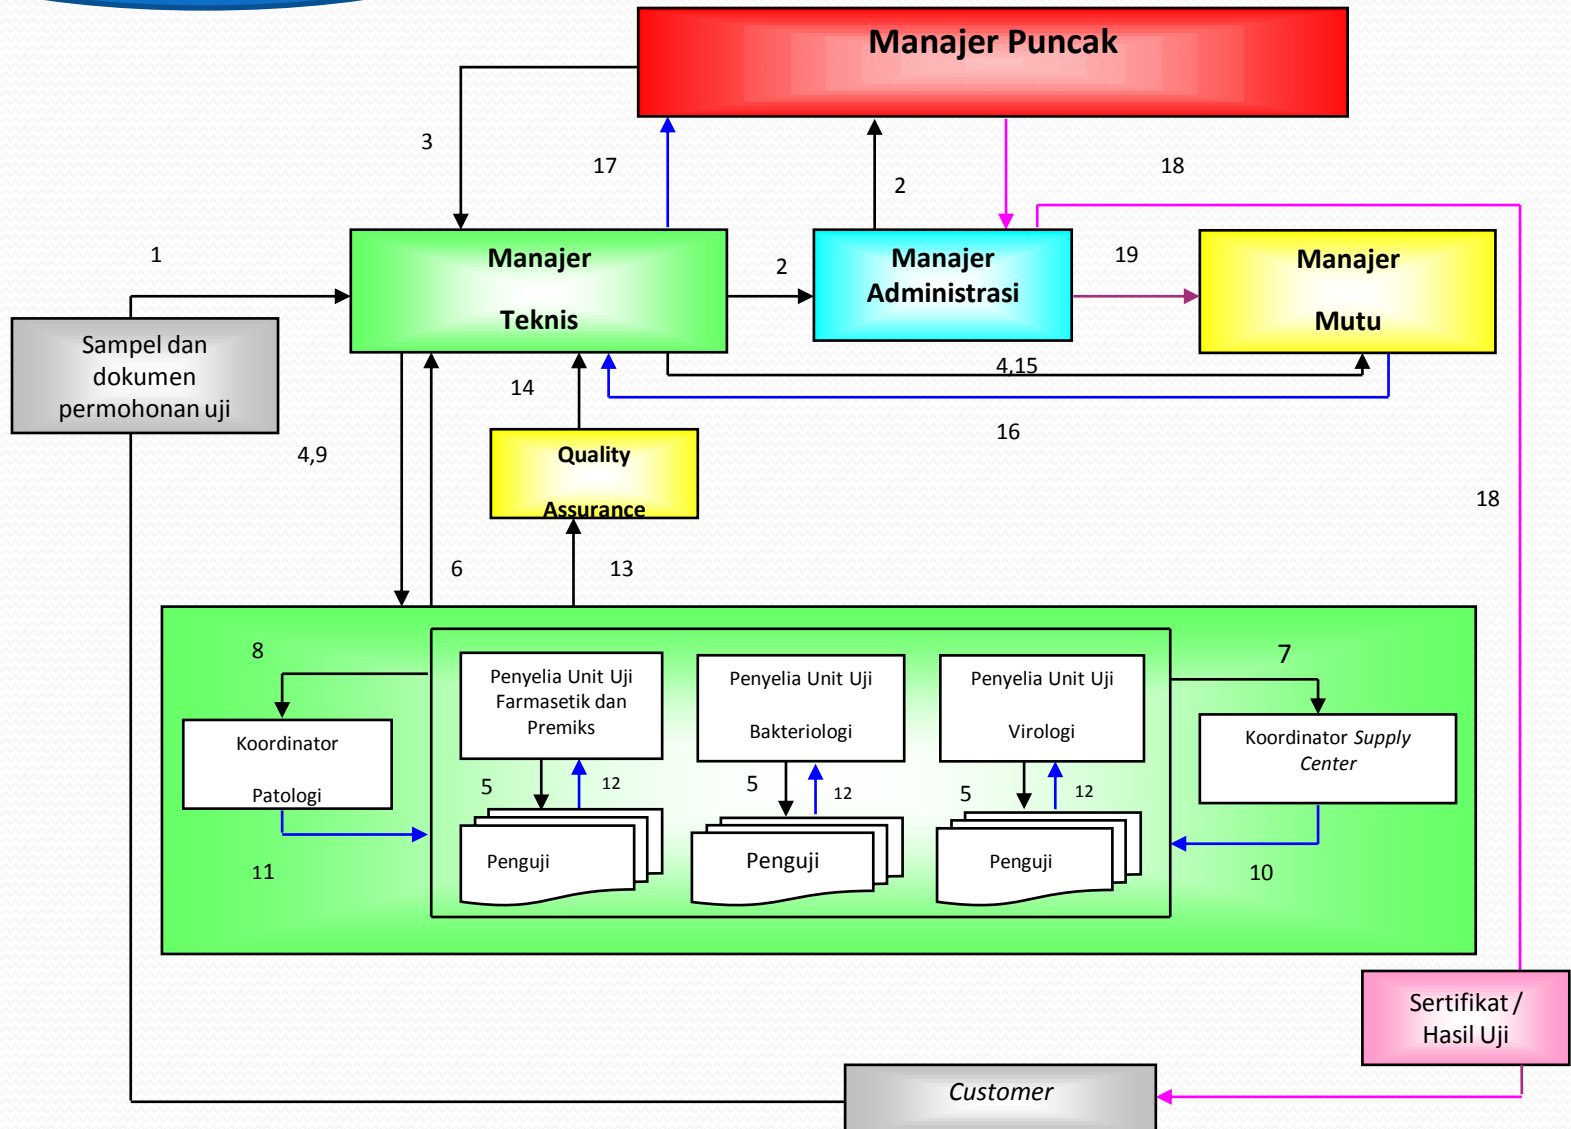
Manajer Puncak

3

17

2

18

1

Manajer

Teknis

2

Manajer Administrasi

19

Manajer

Mutu

Sampel dan dokumen permohonan uji

4,15

14

16

4,9

Quality

Assurance

18

6

13

8

Penyelia Unit Uji Farmasetik dan Premiks

Penyelia Unit Uji

Bakteriologi

Penyelia Unit Uji

Virologi

7

Koordinator

Patologi

Koordinator *Supply Center*

5

12

5

12

5

12

Penguji

Penguji

Penguji

11

10

Sertifikat / Hasil Uji

*Customer*